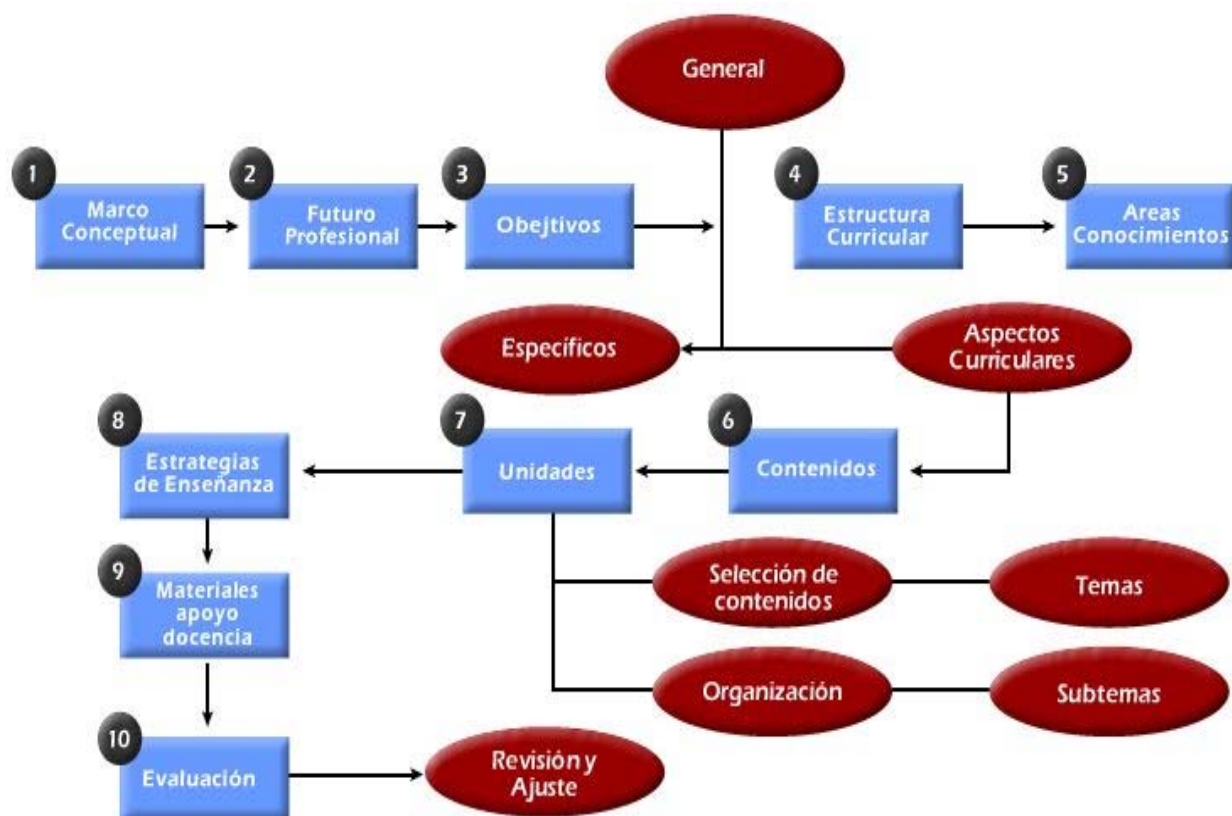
General

1
Marco Conceptual

2
Futuro Profesional

3
Obejtivos

4
Estructura Curricular

5
Areas Conocimientos

Especificos

Aspectos Curriculares

8
Estrategias de Enseñanza

7
Unidades

6
Contenidos

9
Materiales apoyo docencia

Selección de contenidos

Temas

Organización

Subtemas

10
Evaluación

Revisión y Ajuste